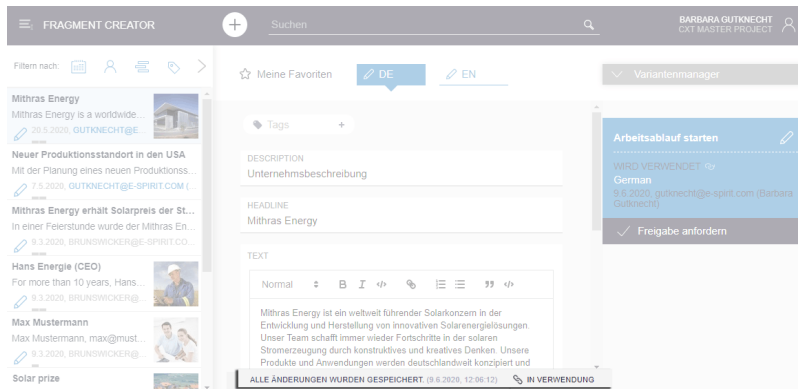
FRAGMENT CREATOR

Suchen

BARBARA GUTKNECHT
CXT MASTER PROJECT

Filtern nach:

Mithras Energy
Mithras Energy is a worldwide...
20.5.2020, GUTKNECHT@E...

Neuer Produktionsstandort in den USA
Mit der Planung eines neuen Produktionss...
7.5.2020, GUTKNECHT@E-SPIRIT.COM (...

Mithras Energy erhält Solarpreis der St...
In einer Feierstunde wurde der Mithras En...
9.3.2020, BRUNSWICKER@E-SPIRIT.CO...

Hans Energie (CEO)
For more than 10 years, Hans...
9.3.2020, BRUNSWICKER@...

Max Mustermann
Max Mustermann, max@must...
9.3.2020, BRUNSWICKER@...

Solar prize

Meine Favoriten

DE

EN

Tags

DESCRIPTION
Unternehmsbeschreibung

HEADLINE
Mithras Energy

TEXT

Normal B I

Mithras Energy ist ein weltweit führender Solarkonzern in der Entwicklung und Herstellung von innovativen Solarenergielösungen. Unser Team schafft immer wieder Fortschritte in der solaren Stromerzeugung durch konstruktives und kreatives Denken. Unsere Produkte und Anwendungen werden deutschlandweit konzipiert und

ALLE ÄNDERUNGEN WURDEN GESPEICHERT. (9.6.2020, 12:06:12)

IN VERWENDUNG

Variantenmanager

Arbeitsablauf starten

WIRD VERWENDET
German
9.6.2020, gutknecht@e-spirit.com (Barbara Gutknecht)

Freigabe anfordern